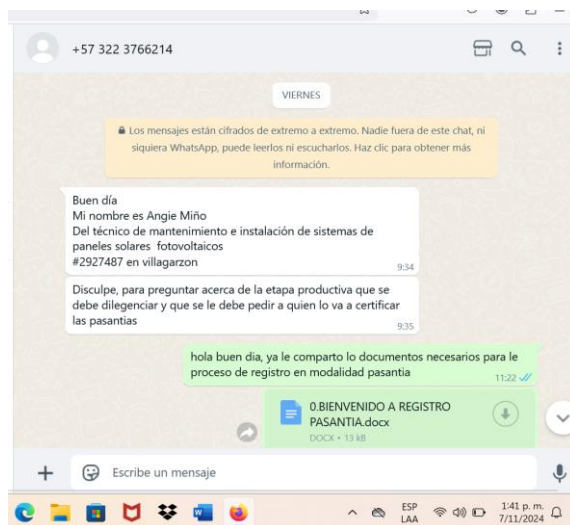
+57 322 3766214

VIERNES

Los mensajes están cifrados de extremo a extremo. Nadie fuera de este chat, ni siquiera WhatsApp, puede leerlos ni escucharlos. Haz clic para obtener más información.

Buen día
Mi nombre es Angie Miño
Del técnico de mantenimiento e instalación de sistemas de paneles solares fotovoltaicos
#2927487 en villagarzon
9:34

Disculpe, para preguntar acerca de la etapa productiva que se debe dilegenciar y que se le debe pedir a quien lo va a certificar las pasantias
9:35

hola buen dia, ya le comparto lo documentos necesarios para le proceso de registro en modalidad pasantia
11:22

0.BIENVENIDO A REGISTRO PASANTIA.docx
DOCX • 13 kB

Escribe un mensaje

ESP LAA
1:41 p. m.
7/11/2024